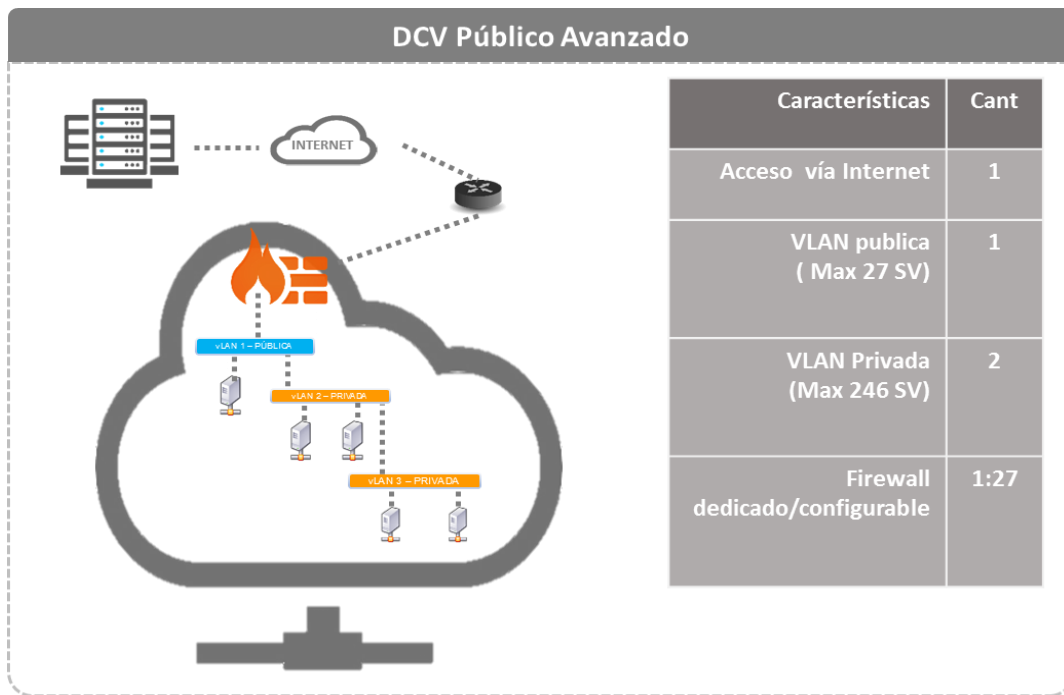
DCV Público Avanzado

INTERNET

vLAN 1 – PÚBLICA

vLAN 2 – PRIVADA

vLAN 3 – PRIVADA

| Características | Cant |
|---|---|
| Acceso vía Internet | 1 |
| VLAN publica ( Max 27 SV) | 1 |
| VLAN Privada (Max 246 SV) | 2 |
| Firewall dedicado/configurable | 1:27 |